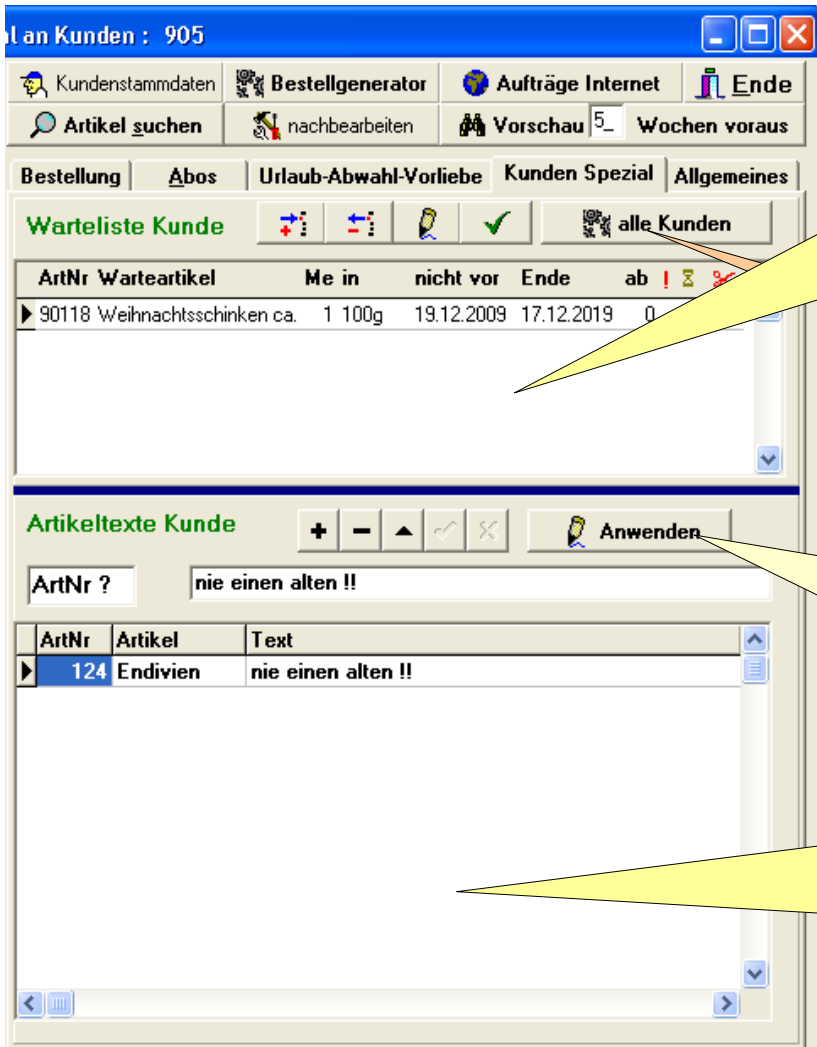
l an Kunden : 905

Kundenstammdaten
Bestellgenerator
Aufträge Internet
Ende
Artikel suchen
nachbearbeiten
Vorschau 5_ Wochen voraus

Bestellung
Abos
Urlaub-Abwahl-Vorliebe
Kunden Spezial
Allgemeines

Warteliste Kunde
alle Kunden

| ArtNr | Warteartikel | Me | in | nicht vor | Ende | ab | ! |
|---|---|---|---|---|---|---|---|
| 90118 | Weihnachtsschinken ca. | 1 | 100g | 19.12.2009 | 17.12.2019 | 0 | |

Artikeltexte Kunde
Anwenden

ArtNr ?
nie einen alten !!

| ArtNr | Artikel | Text |
|---|---|---|
| 124 | Endivien | nie einen alten !! |